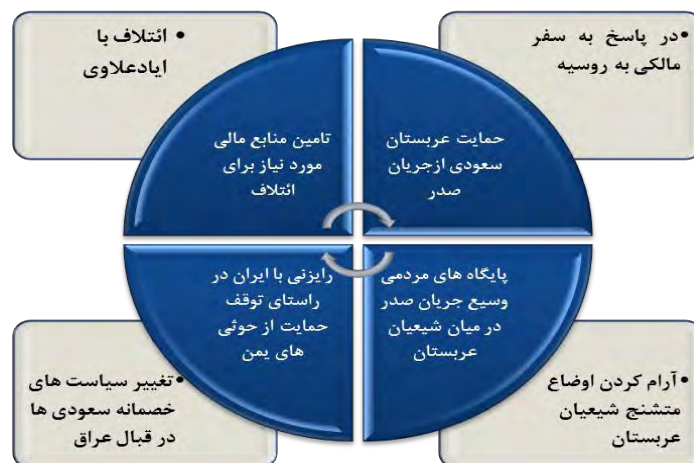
•در پاسخ به سفر مالکی به روسیه

• ائتلاف با ایادعلاوی

حمایت عربستان سعودی ازجریان صدر

تامین منابع مالی مورد نیاز برای ائتلاف

پایگاه های مردمی وسیع جریان صدر در میان شیعیان عربستان

رایزنی با ایران در راستای توقف حمایت از حوثی های یمن

• آرام کردن اوضاع متشنج شیعیان عربستان

•تغییر سیاست های خصمانه سعودی ها در قبال عراق